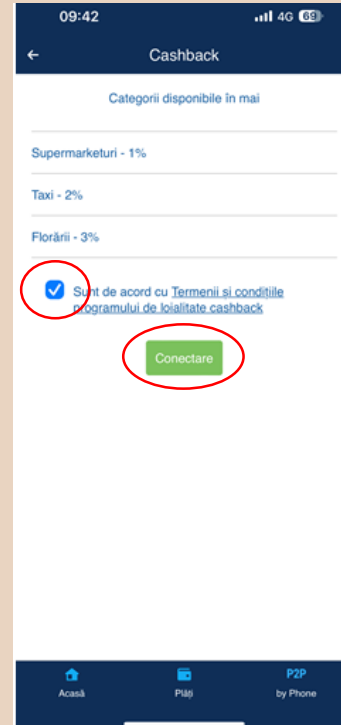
09:42
4G 69

←
Cashback

Categorii disponibile în mai

Supermarketuri - 1%

Taxi - 2%

Florării - 3%

Sunt de acord cu Termenii și condițiile programului de loialitate cashback

Conectare

Acasă
Plăți
P2P by Phone